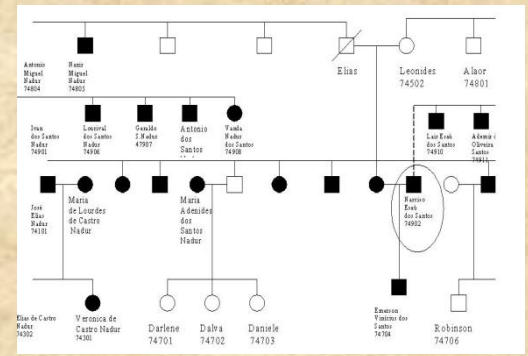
Antonio Miguel Nadur 74804

Nanir Miguel Nadur 74805

Elias

Leonides 74502

Alaor 74801

Ivan dos Santos Nadur 74901

Lourival dos Santos Nadur 74906

Geraldo S.Nadur 47907

Antonio dos Santos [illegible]

Vanda Nadur dos Santos 74908

Luiz Ecob dos Santos 74910

Ademir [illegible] Oliveira Santos 7491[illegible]

José Elias Nadur 74101

Maria de Lourdes de Castro Nadur

Maria Adenides dos Santos Nadur

Narciso Ecob dos Santos 74902

Elias de Castro Nadur 74302

Veronica de Castro Nadur 74301

Darlene 74701

Dalva 74702

Daniele 74703

Emerson Vinicius dos Santos 74704

Robinson 74706